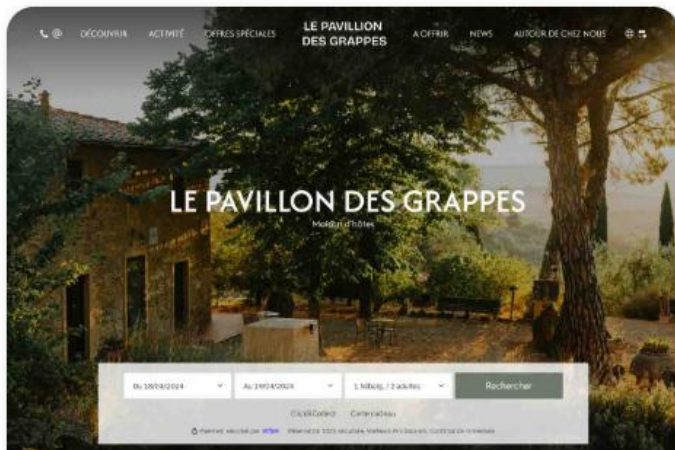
DÉCOUVRIR ACTIVITÉ OFFRES SPÉCIALES

LE PAVILLON DES GRAPPES

A OFFRIR NEWS AUTOUR DE CHEZ NOUS

LE PAVILLON DES GRAPPES

Maison d'hôtes

Du 18/04/2024

Au 19/04/2024

1 Logement, 2 adultes

Rechercher

Click&Collect Carte cadeau

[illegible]